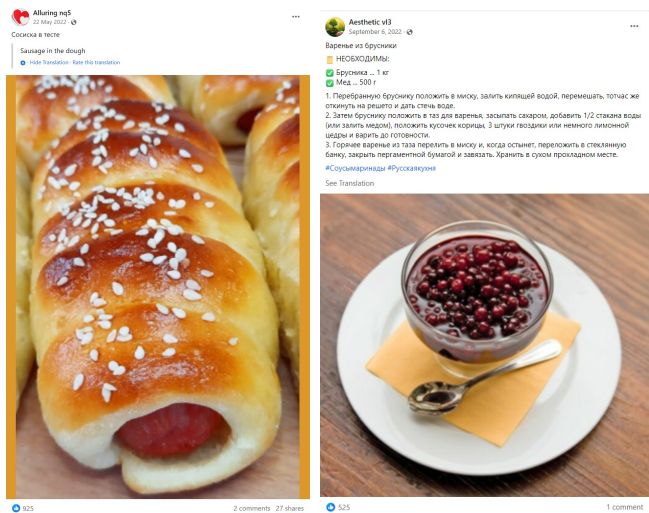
Alluring nq5
22 May 2022 · 

Сосиска в тесте

Sausage in the dough

· Hide Translation · Rate this translation

925

2 comments 27 shares

Aesthetic vl3
September 6, 2022 · 

Варенье из брусники
НЕОБХОДИМЫ:
✅ Брусника ... 1 кг
✅ Мед ... 500 г

1. Перебранную бруснику положить в миску, залить кипящей водой, перемешать, тотчас же откинуть на решето и дать стечь воде.
2. Затем бруснику положить в таз для варенья, засыпать сахаром, добавить 1/2 стакана воды (или залить медом), положить кусочек корицы, 3 штуки гвоздики или немного лимонной цедры и варить до готовности.
3. Горячее варенье из таза перелить в миску и, когда остынет, переложить в стеклянную банку, закрыть пергаментной бумагой и завязать. Хранить в сухом прохладном месте.
#Соусымаринады #Русскаякухня

See Translation

525

1 comment